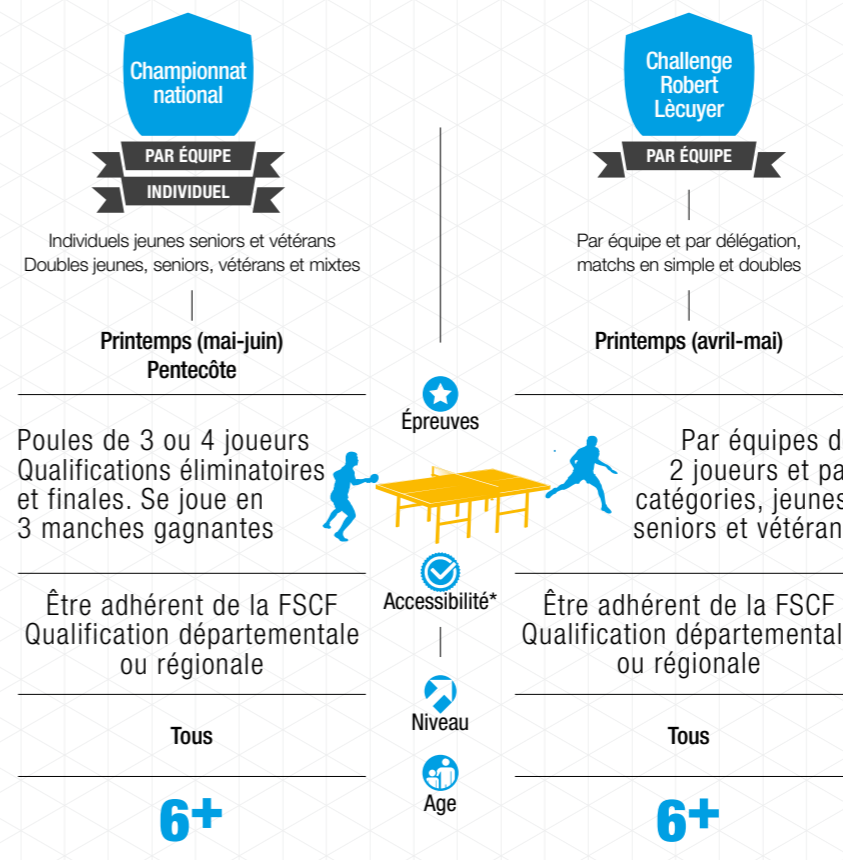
Championnat national

PAR ÉQUIPE

INDIVIDUEL

Individuels jeunes seniors et vétérans
Doubles jeunes, seniors, vétérans et mixtes

Printemps (mai-juin)
Pentecôte

Challenge Robert Lècuyer

PAR ÉQUIPE

Par équipe et par délégation, matchs en simple et doubles

Printemps (avril-mai)

Épreuves

Poules de 3 ou 4 joueurs
Qualifications éliminatoires et finales. Se joue en 3 manches gagnantes

Par équipes d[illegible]
2 joueurs et pa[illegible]
catégories, jeune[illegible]
seniors et vétéran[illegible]

Accessibilité*

Être adhérent de la FSCF
Qualification départementale ou régionale

Être adhérent de la FSCF
Qualification départemental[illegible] ou régionale

Niveau

Tous

Tous

Age

6+

6+